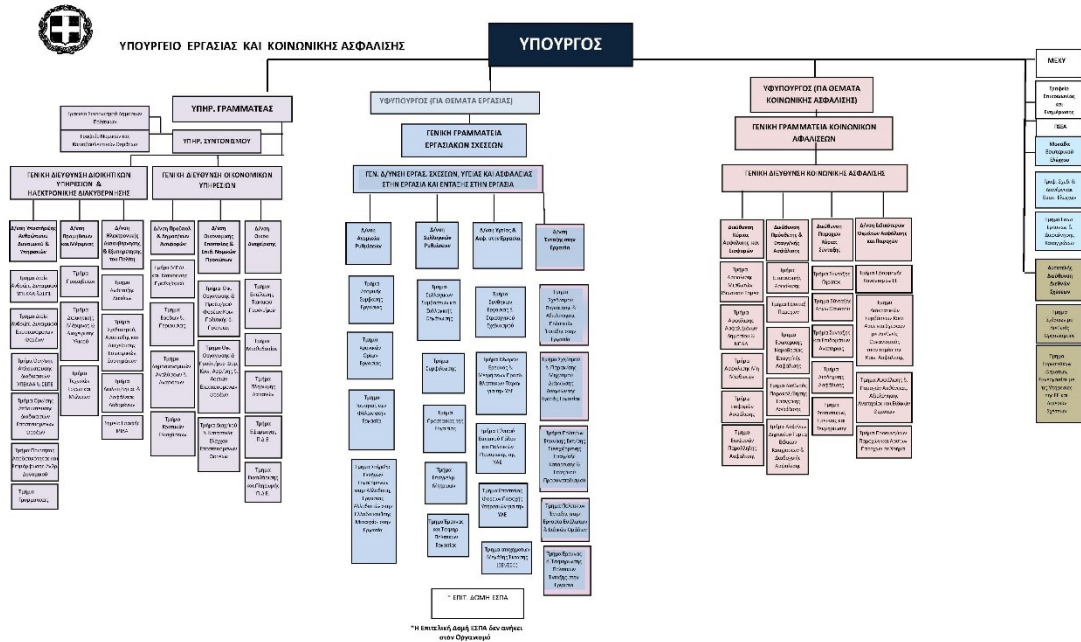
ΥΠΟΥΡΓΕΙΟ ΕΡΓΑΣΙΑΣ ΚΑΙ ΚΟΙΝΩΝΙΚΗΣ ΑΣΦΑΛΙΣΗΣ

ΥΠΟΥΡΓΟΣ

ΜΕΚΥ

ΥΠΗΡ. ΓΡΑΜΜΑΤΕΑΣ

ΥΠΗΡ. ΣΥΝΤΟΝΙΣΜΟΥ

ΓΕΝΙΚΗ ΔΙΕΥΘΥΝΣΗ ΔΙΟΙΚΗΤΙΚΩΝ ΥΠΗΡΕΣΙΩΝ & ΗΛΕΚΤΡΟΝΙΚΗΣ ΔΙΑΚΥΒΕΡΝΗΣΗΣ

ΓΕΝΙΚΗ ΔΙΕΥΘΥΝΣΗ ΟΙΚΟΝΟΜΙΚΩΝ ΥΠΗΡΕΣΙΩΝ

ΥΦΥΠΟΥΡΓΟΣ (ΓΙΑ ΘΕΜΑΤΑ ΕΡΓΑΣΙΑΣ)

ΓΕΝΙΚΗ ΓΡΑΜΜΑΤΕΙΑ ΕΡΓΑΣΙΑΚΩΝ ΣΧΕΣΕΩΝ

ΓΕΝ. Δ/ΝΣΗ ΕΡΓΑΣ. ΣΧΕΣΕΩΝ, ΥΓΕΙΑΣ ΚΑΙ ΑΣΦΑΛΕΙΑΣ ΣΤΗΝ ΕΡΓΑΣΙΑ ΚΑΙ ΕΝΤΑΞΗΣ ΣΤΗΝ ΕΡΓΑΣΙΑ

ΥΦΥΠΟΥΡΓΟΣ (ΓΙΑ ΘΕΜΑΤΑ ΚΟΙΝΩΝΙΚΗΣ ΑΣΦΑΛΙΣΗΣ)

ΓΕΝΙΚΗ ΓΡΑΜΜΑΤΕΙΑ ΚΟΙΝΩΝΙΚΩΝ ΑΣΦΑΛΙΣΕΩΝ

ΓΕΝΙΚΗ ΔΙΕΥΘΥΝΣΗ ΚΟΙΝΩΝΙΚΗΣ ΑΣΦΑΛΙΣΗΣ

Δ/νση Ατομικών Ρυθμίσεων

Δ/νση Συλλογικών Ρυθμίσεων

Δ/νση Υγείας & Ασφ. στην Εργασία

Δ/νση Ένταξης στην Εργασία

Τμήμα Συμβάσεων

Τμήμα Επιστήμης

Τμήμα Ευρωπαϊκών & Διεθνών Θεμάτων

Τμήμα Ευρωπαϊκών & Διεθνών Θεμάτων

ΓΕΔΑ

Αυτοτελής Διεύθυνση Διεθνών Σχέσεων

* ΕΠΙΤ. ΔΟΜΗ ΕΣΠΑ

*Η Επιτελική Δομή ΕΣΠΑ δεν ανήκει στον Οργανισμό

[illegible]